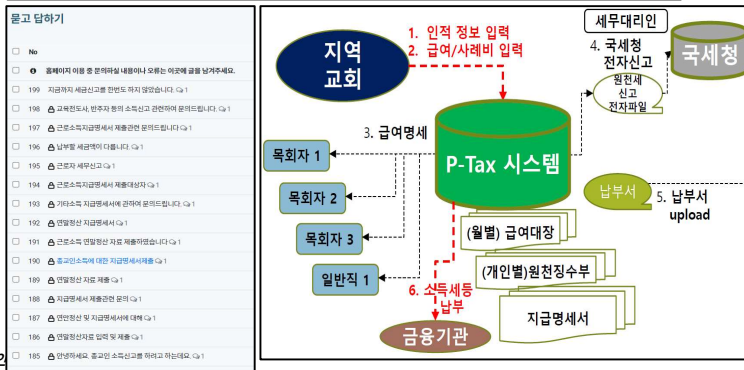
묻고 답하기

No

홈페이지 이용 중 문의하실 내용이나 오류는 이곳에 글을 남겨주세요.

199 지급까지 세금신고를 한번도 하지 않았습니다. 1
198 교육전도사, 반주자 등의 소득신고 관련하여 문의드립니다. 1
197 근로소득지급명세서 제출관련 문의드립니다 1
196 납부할 세금액이 다릅니다. 1
195 근로자 세무신고 1
194 근로소득지급명세서 제출대상자 1
193 기타소득 지급명세서에 관하여 문의드리니다. 1
192 연말정산 지급명세 1
191 근로소득 연말정산 자료 제출하였습니다 1
190 종교인소득에 대한 지급명세서제출 1
189 연말정산 자료 제출 1
188 지급명세서 제출관련 문의 1
187 연말정산 및 지급명세서에 대해 1
186 연말정산자료 입력 및 제출 1
185 안녕하세요. 종교인 소득신고를 하려고 하는데요. 1

지역 교회

1. 인적 정보 입력
2. 급여/사례비 입력

세무대리인

4. 국세청 전자신고

국세청

원천세 신고 전자파일

3. 급여명세

목회자 1

P-Tax 시스템

목회자 2

목회자 3

일반직 1

납부서

5. 납부서 upload

(월별) 급여대장

(개인별)원천징수부

지급명세서

6. 소득세등 납부

금융기관